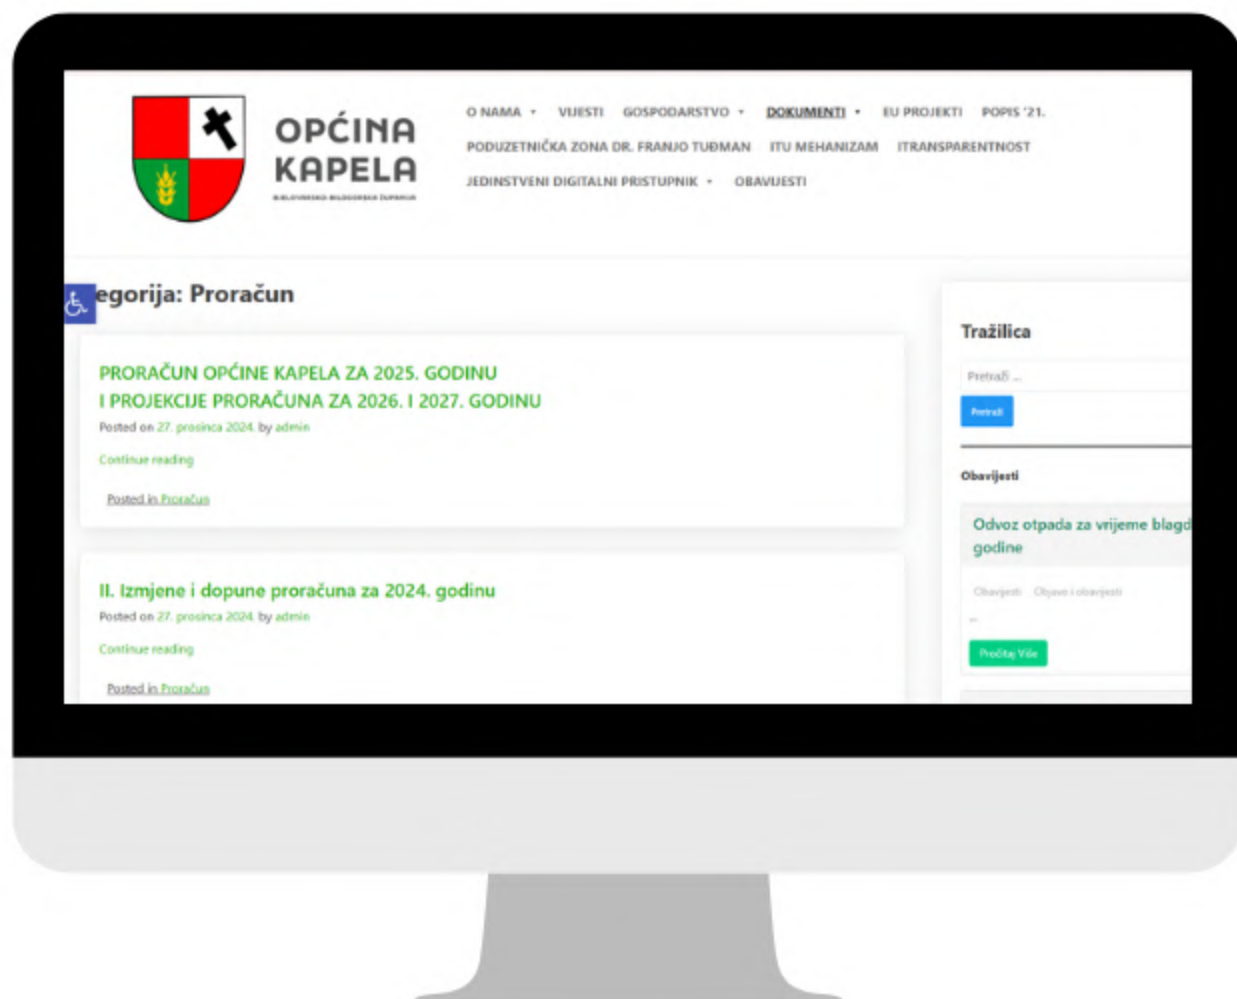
OPĆINA KAPELA

BJELOVARSKO-BILOGORSKA ŽUPANIJA

O NAMA ▾ VIJESTI GOSPODARSTVO ▾ DOKUMENTI ▾ EU PROJEKTI POPIS '21.

PODUZETNIČKA ZONA DR. FRANJO TUĐMAN ITU MEHANIZAM ITRANSPARENTNOST

JEDINSTVENI DIGITALNI PRISTUPNIK ▾ OBAVIJESTI

egorija: Proračun

PRORAČUN OPĆINE KAPELA ZA 2025. GODINU I PROJEKCIJE PRORAČUNA ZA 2026. I 2027. GODINU

Posted on 27. prosinca 2024. by admin

Continue reading

Posted in Proračun

II. Izmjene i dopune proračuna za 2024. godinu

Posted on 27. prosinca 2024. by admin

Continue reading

Posted in Proračun

Tražilica

Pretraži ...

Pretraži

Obavijesti

Odvoz otpada za vrijeme blagd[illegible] godine

Obavijesti Objave i obavijesti

...

Pročitaj Više